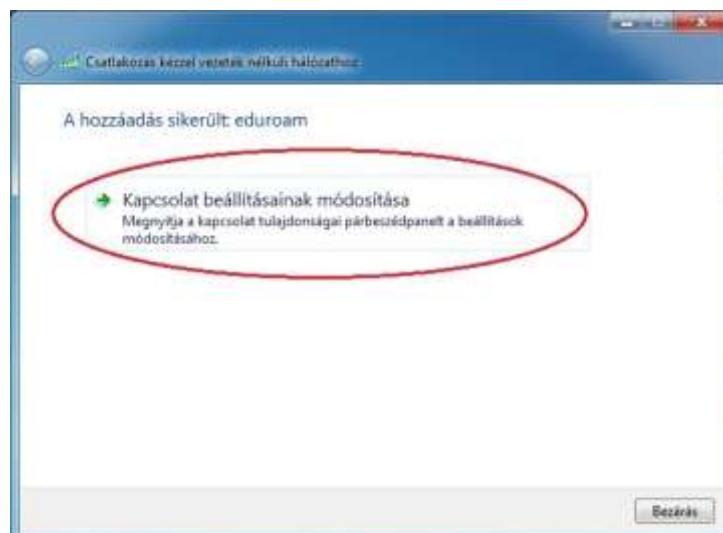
Csatlakozás kézzel vezeték nélküli hálózathoz

A hozzáadás sikerült: eduroam

Kapcsolat beállításainak módosítása
Megnyitja a kapcsolat tulajdonságai párbeszédpanelt a beállítások módosításához.

Bezárás